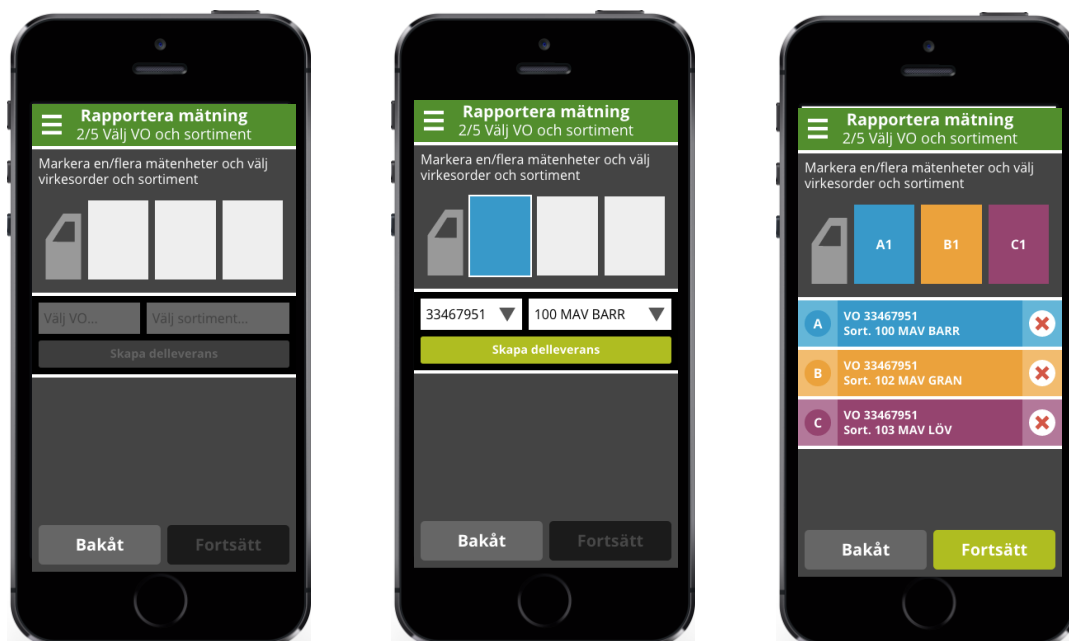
Rapportera mätning
2/5 Välj VO och sortiment

Markera en/flera mätenheter och välj virkesorder och sortiment

Välj VO...
Välj sortiment...
Skapa delleverans

Bakåt
Fortsätt

Rapportera mätning
2/5 Välj VO och sortiment

Markera en/flera mätenheter och välj virkesorder och sortiment

33467951
100 MAV BARR
Skapa delleverans

Bakåt
Fortsätt

Rapportera mätning
2/5 Välj VO och sortiment

Markera en/flera mätenheter och välj virkesorder och sortiment

A1
B1
C1

A
VO 33467951
Sort. 100 MAV BARR

B
VO 33467951
Sort. 102 MAV GRAN

C
VO 33467951
Sort. 103 MAV LÖV

Bakåt
Fortsätt